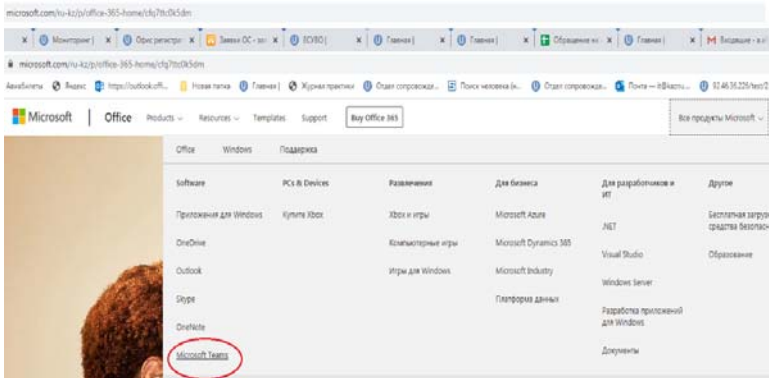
microsoft.com/ru-kz/p/office-365-home/cfq7ttc0k5dm

Мониторинг | Офис регистр Заявки ОС - зап ECVBO | Главная | Главная | Обращение на Главная | Входящие - a.u

microsoft.com/ru-kz/p/office-365-home/cfq7ttc0k5dm

Авиабилеты Яндекс https://outlook.offi... Новая папка Главная | Журнал практики Отдел сопровожде... Поиск человека (н... Отдел сопровожде... Почта — it@kazsu... 92.46.35.225/test/2

Microsoft | Office Products Resources Templates Support Buy Office 365 Все продукты Microsoft

Office Windows Поддержка

| Software | PCs & Devices | Развлечения | Для бизнеса | Для разработчиков и ИТ | Другое |
|---|---|---|---|---|---|
| Приложения для Windows | Купите Xbox | Xbox и игры | Microsoft Azure | .NET | Бесплатная загруз средства безопасн |
| OneDrive | | Компьютерные игры | Microsoft Dynamics 365 | Visual Studio | Образование |
| Outlook | | Игры для Windows | Microsoft Industry | Windows Server | |
| Skype | | | Платформа данных | Разработка приложений для Windows | |
| OneNote | | | | Документы | |
| Microsoft Teams | | | | | |